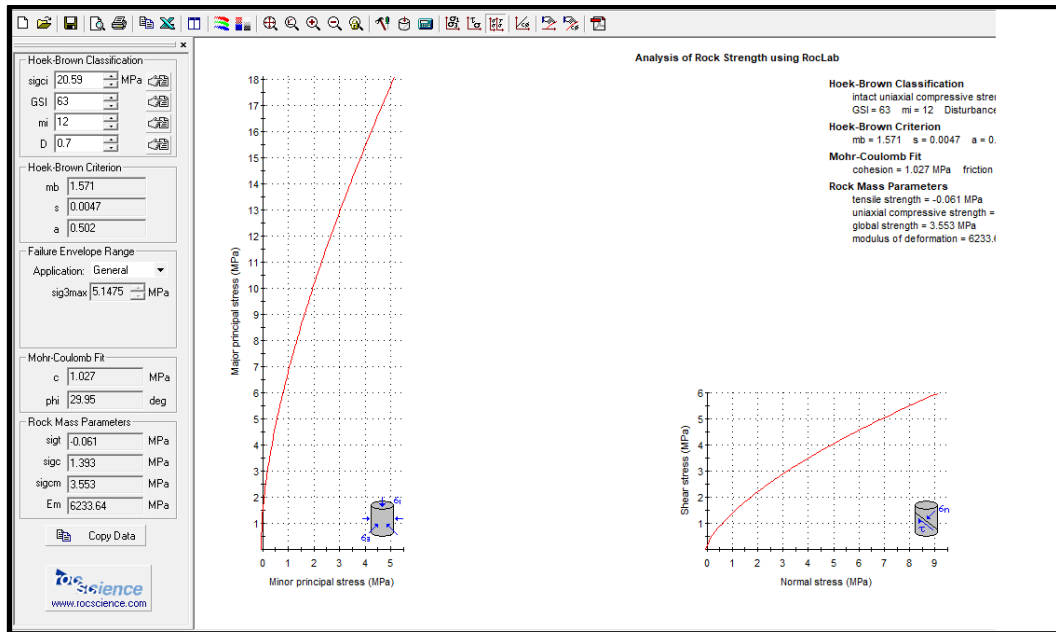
Hoek-Brown Classification
sigci 20.59 MPa
GSI 63
mi 12
D 0.7

Hoek-Brown Criterion
mb 1.571
s 0.0047
a 0.502

Failure Envelope Range
Application: General
sig3max 5.1475 MPa

Mohr-Coulomb Fit
c 1.027 MPa
phi 29.95 deg

Rock Mass Parameters
sigt -0.061 MPa
sigc 1.393 MPa
sigcm 3.553 MPa
Em 6233.64 MPa

Copy Data

rocscience
www.rocscience.com

Analysis of Rock Strength using RocLab

Hoek-Brown Classification
intact uniaxial compressive stre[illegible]
GSI = 63 mi = 12 Disturbanc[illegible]

Hoek-Brown Criterion
mb = 1.571 s = 0.0047 a = 0.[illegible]

Mohr-Coulomb Fit
cohesion = 1.027 MPa friction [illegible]

Rock Mass Parameters
tensile strength = -0.061 MPa
uniaxial compressive strength = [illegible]
global strength = 3.553 MPa
modulus of deformation = 6233.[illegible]

Major principal stress (MPa)
18 17 16 15 14 13 12 11 10 9 8 7 6 5 4 3 2 1 0
0 1 2 3 4 5
Minor principal stress (MPa)
σ1 σ3

Shear stress (MPa)
6 5 4 3 2 1 0
0 1 2 3 4 5 6 7 8 9
Normal stress (MPa)
σn τ